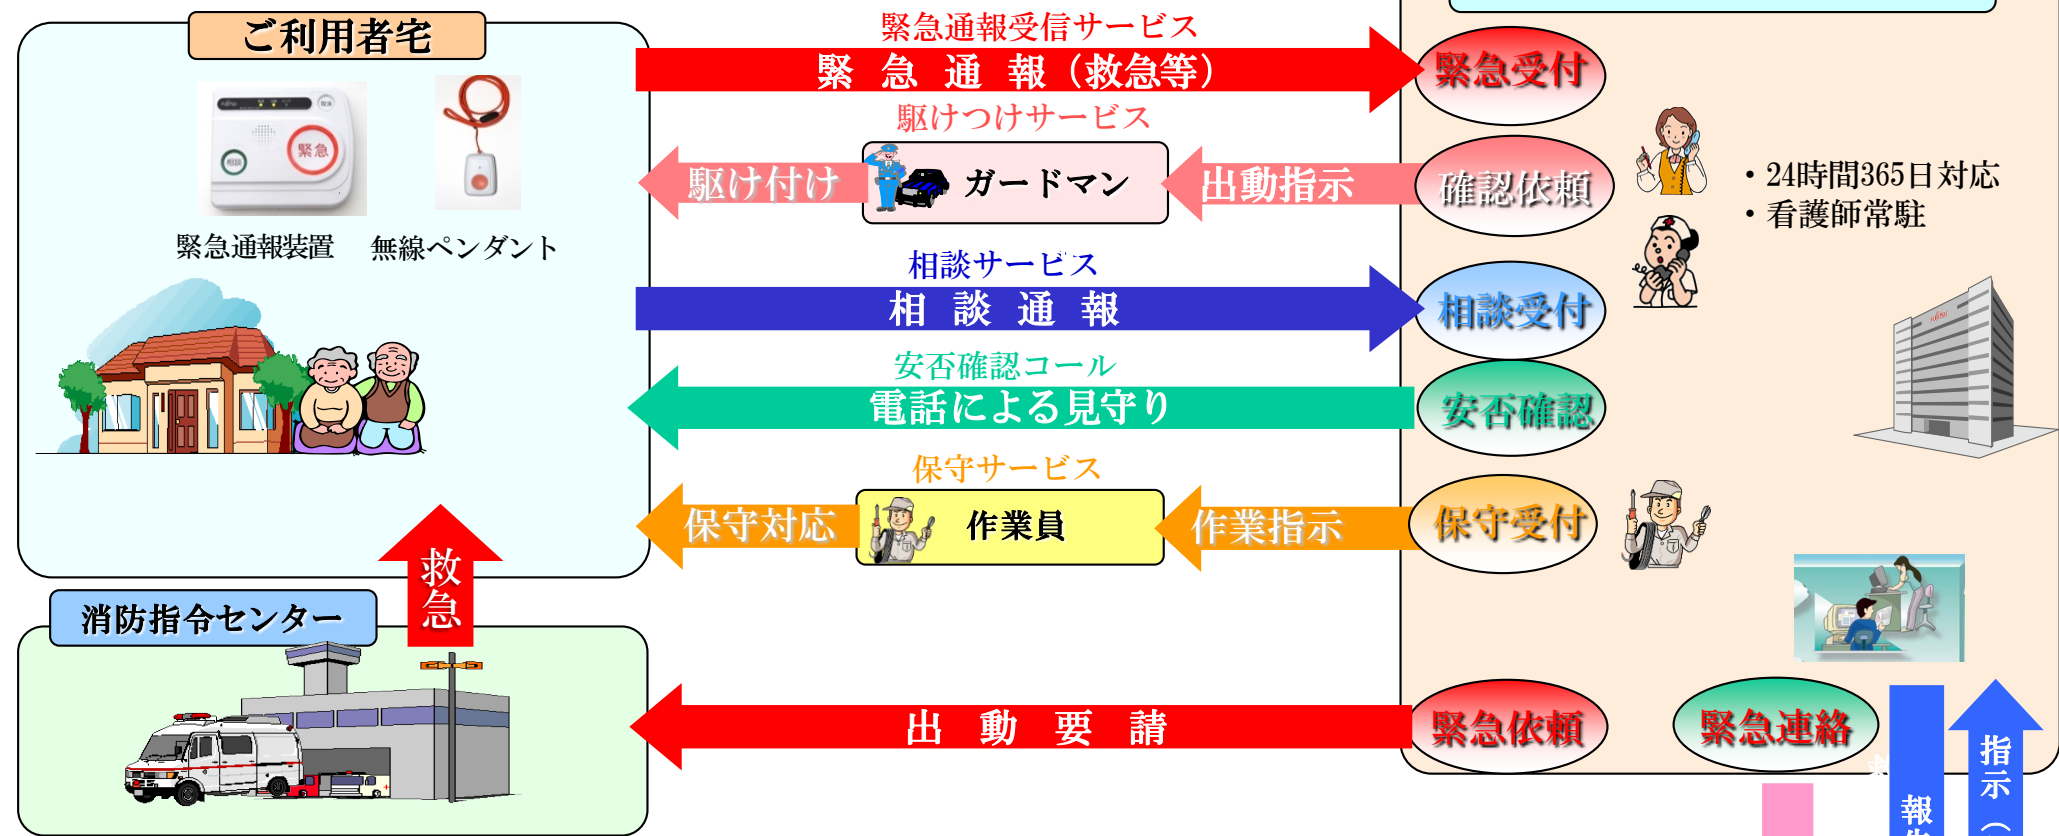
ご利用者宅

緊急通報装置　無線ペンダント

緊急通報受信サービス
緊 急 通 報（救急等）
緊急受付

駆けつけサービス
駆け付け
ガードマン
出動指示
確認依頼

・24時間365日対応
・看護師常駐

相談サービス
相 談 通 報
相談受付

安否確認コール
電話による見守り
安否確認

保守サービス
保守対応
作業員
作業指示
保守受付

救急

消防指令センター

出 動 要 請
緊急依頼
緊急連絡

報
指示（